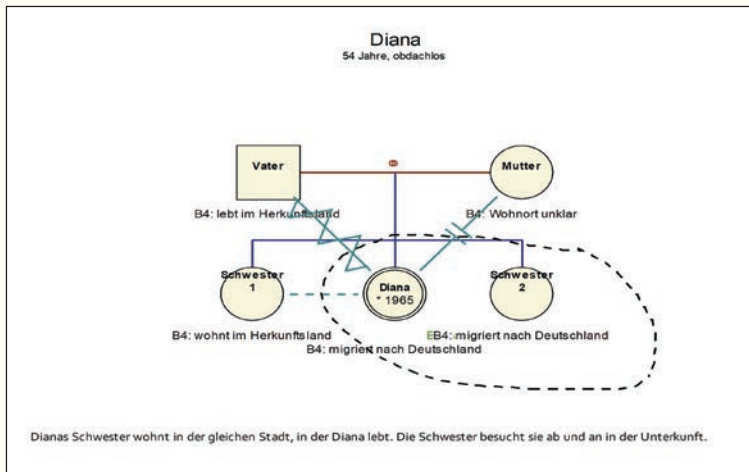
Diana
54 Jahre, obdachlos

Vater

Mutter

B4: lebt im Herkunftsland

B4: Wohnort unklar

Schwester 1

Diana
* 1965

Schwester 2

B4: wohnt im Herkunftsland

EB4: migriert nach Deutschland

B4: migriert nach Deutschland

Dianas Schwester wohnt in der gleichen Stadt, in der Diana lebt. Die Schwester besucht sie ab und an in der Unterkunft.